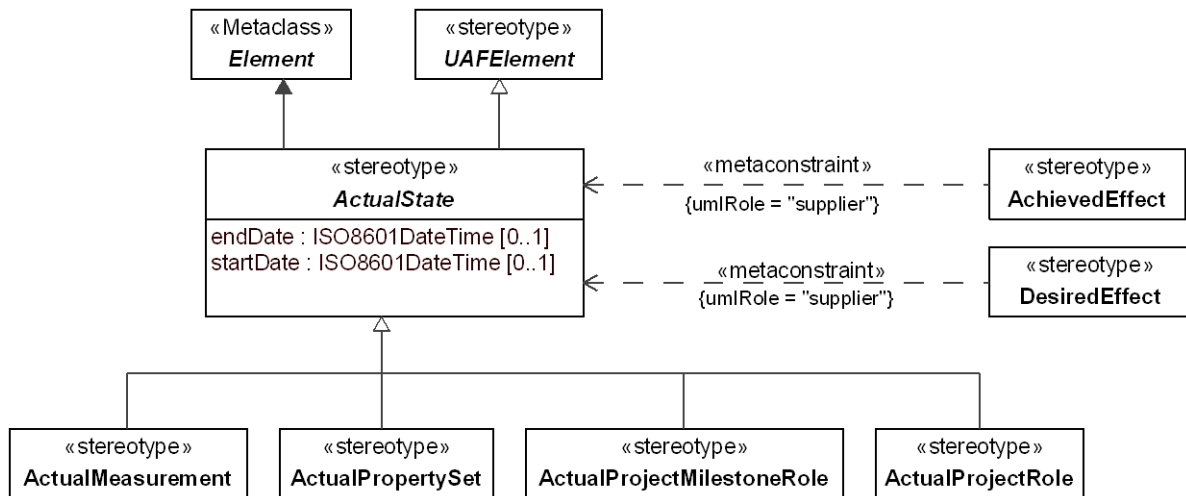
«Metaclass»
Element

«stereotype»
UAFElement

«stereotype»
ActualState

endDate : ISO8601DateTime [0..1]
startDate : ISO8601DateTime [0..1]

«metaconstraint»
{umlRole = "supplier"}

«stereotype»
AchievedEffect

«metaconstraint»
{umlRole = "supplier"}

«stereotype»
DesiredEffect

«stereotype»
ActualMeasurement

«stereotype»
ActualPropertySet

«stereotype»
ActualProjectMilestoneRole

«stereotype»
ActualProjectRole